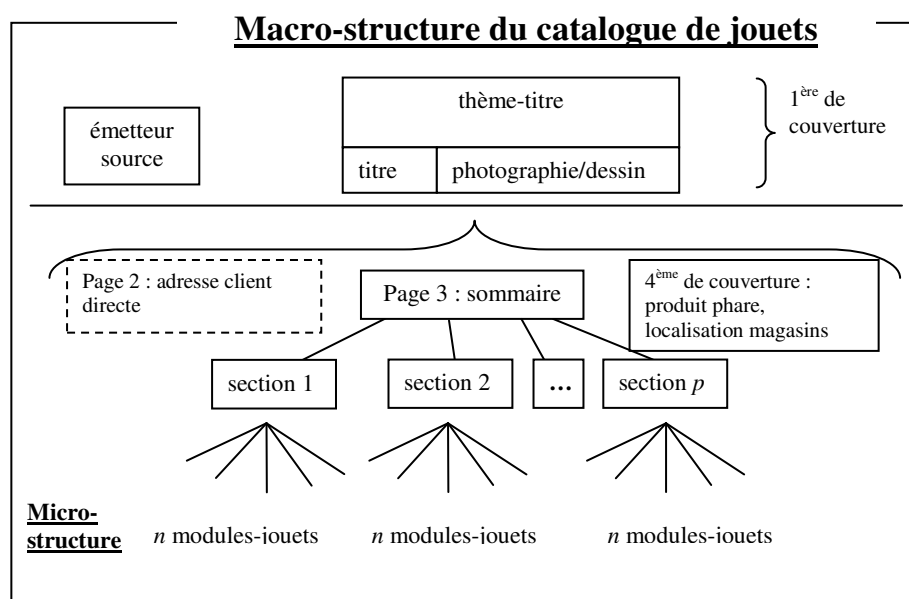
Macro-structure du catalogue de jouets

émetteur source

thème-titre

titre

photographie/dessin

$1^{ère}$ de couverture

Page 2 : adresse client directe

Page 3 : sommaire

$4^{ème}$ de couverture : produit phare, localisation magasins

section 1

section 2

…

section $p$

Micro-structure

$n$ modules-jouets

$n$ modules-jouets

$n$ modules-jouets